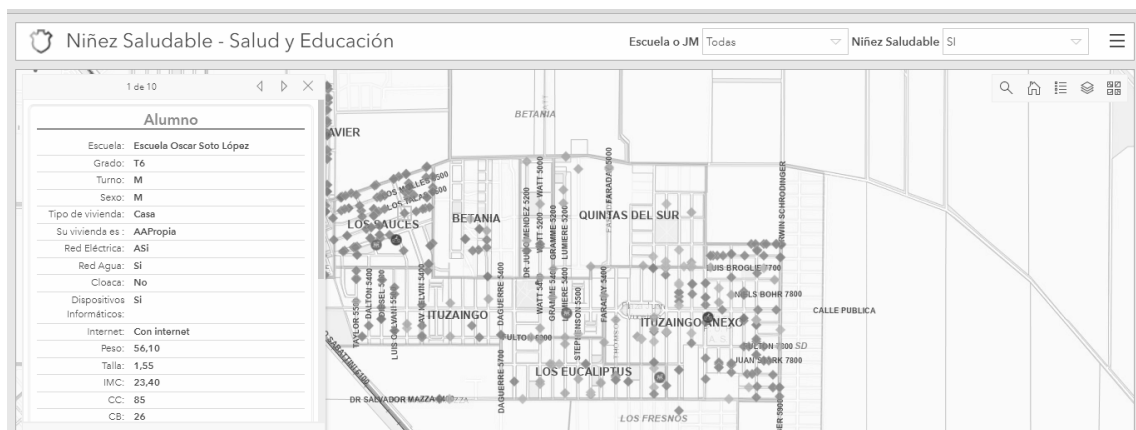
Niñez Saludable - Salud y Educación

Escuela o JM Todas

Niñez Saludable SI

1 de 10

Alumno

Escuela: Escuela Oscar Soto López
Grado: T6
Turno: M
Sexo: M
Tipo de vivienda: Casa
Su vivienda es: AAPropia
Red Eléctrica: ASí
Red Agua: Si
Cloaca: No
Dispositivos Informáticos: Si
Internet: Con internet
Peso: 56,10
Talla: 1,55
IMC: 23,40
CC: 85
CB: 26

AVIER
BETANIA
BETANIA
LOS SAUCES
QUINTAS DEL SUR
ITUZAINGO
ITUZAINGO ANEXO
LOS EUCALIPTUS
LOS FRESNOS
CALLE PUBLICA
LUIS BROGLIE 7700
NIELS BOHR 7800
JUAN STARK 7800
DR SALVADOR MAZZA
DAGUERRE 5400
DAGUERRE 5700
WATT 5000
WATT 5200
GRAMME 5200
LUMIERE 5200
FARADAY 5000
FARADAY 5400
STEPHENSON 5500
DALTON 5400
TAYLOR 5500
LUIS GALVANI 5400
KELVIN 5400
ERWIN SCHRODINGER
DR JUAN MENDEZ 5200
ULTON 5300
NEWTON 5300 SD